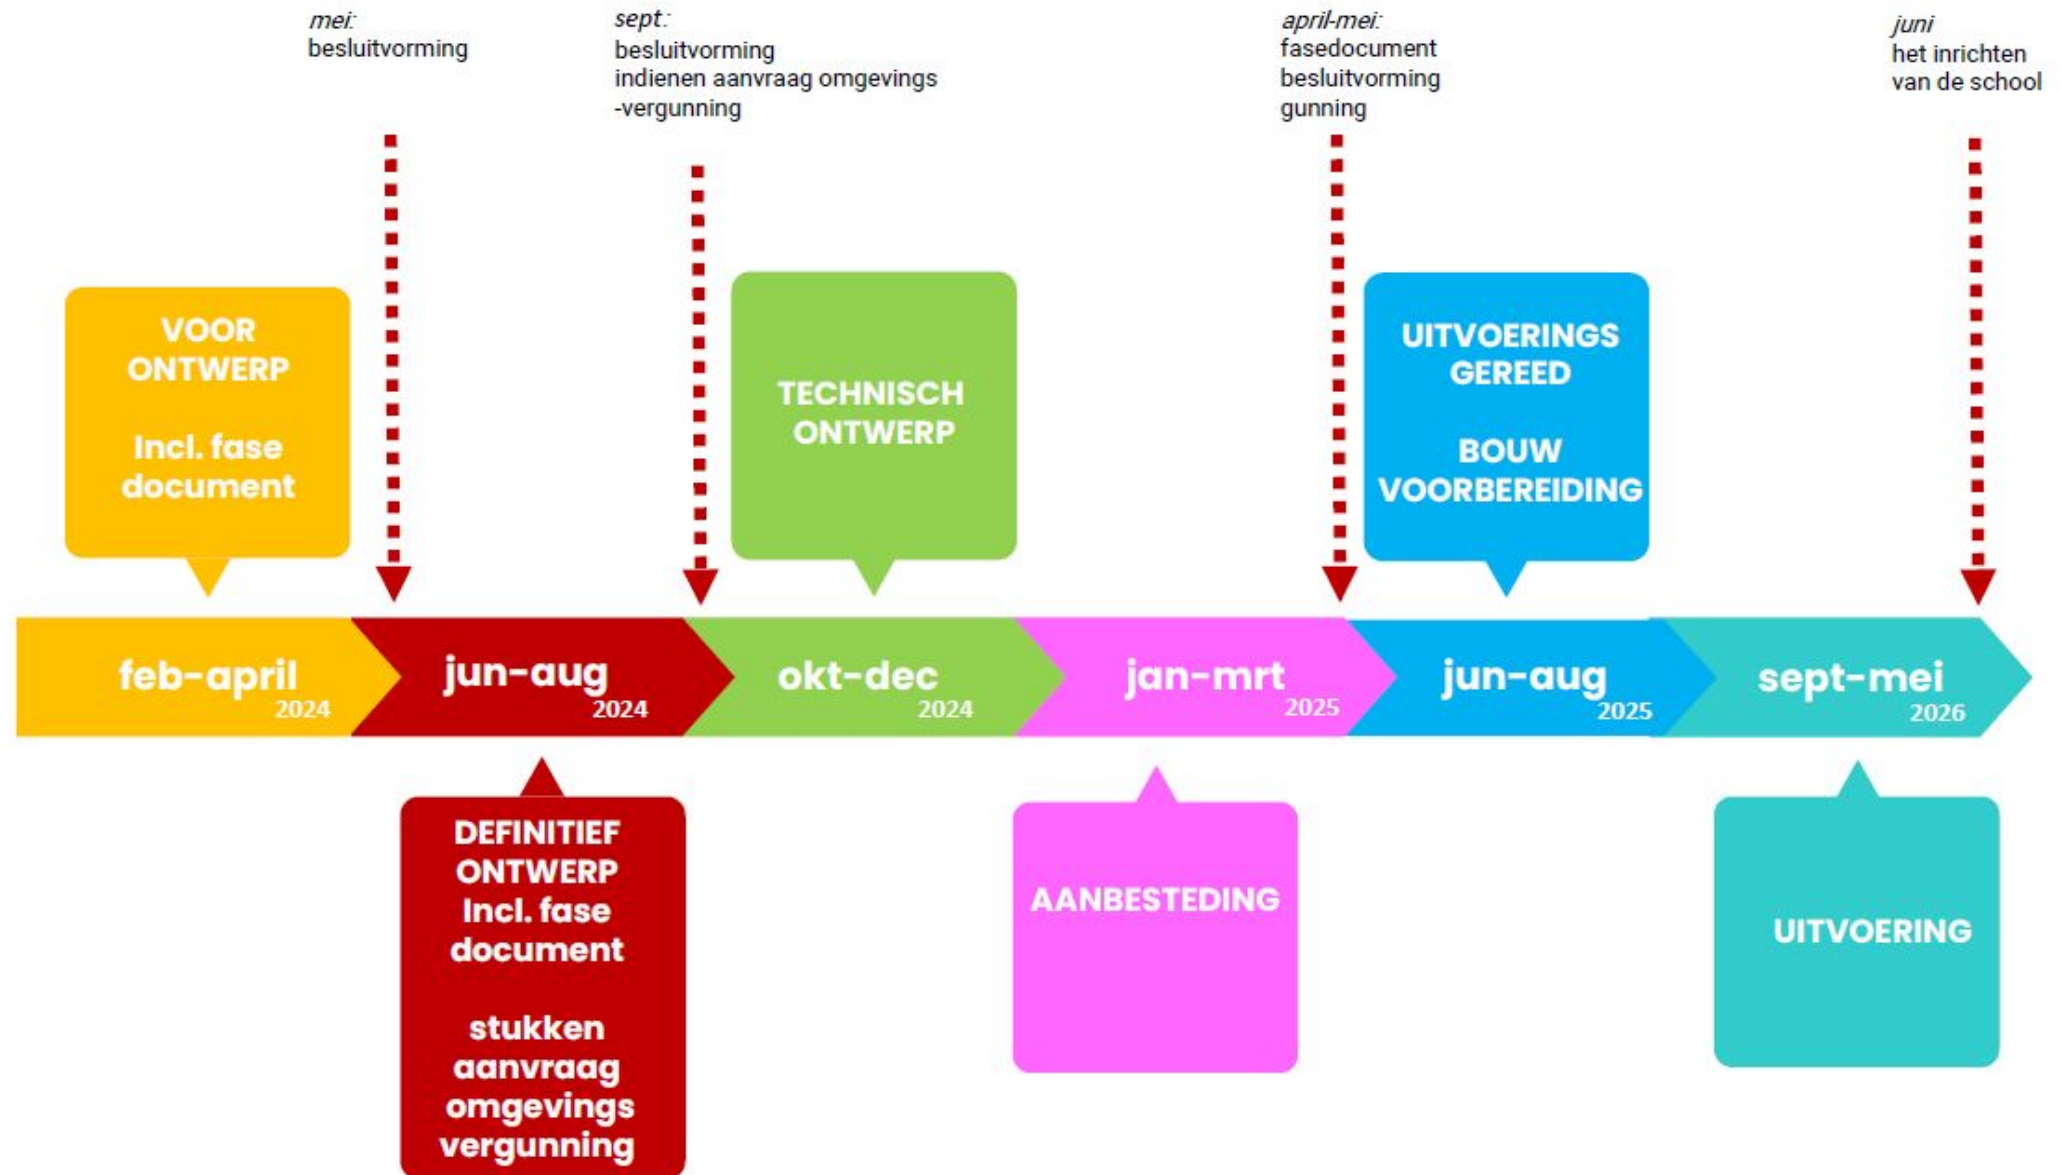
mei:
besluitvorming

sept.:
besluitvorming
indienen aanvraag omgevings
-vergunning

april-mei:
fasedocument
besluitvorming
gunning

juni
het inrichten
van de school

VOOR
ONTWERP

Incl. fase
document

TECHNISCH
ONTWERP

UITVOERINGS
GEREED

BOUW
VOORBEREIDING

feb-april 2024

jun-aug 2024

okt-dec 2024

jan-mrt 2025

jun-aug 2025

sept-mei 2026

DEFINITIEF
ONTWERP
Incl. fase
document

stukken
aanvraag
omgevings
vergunning

AANBESTEDING

UITVOERING